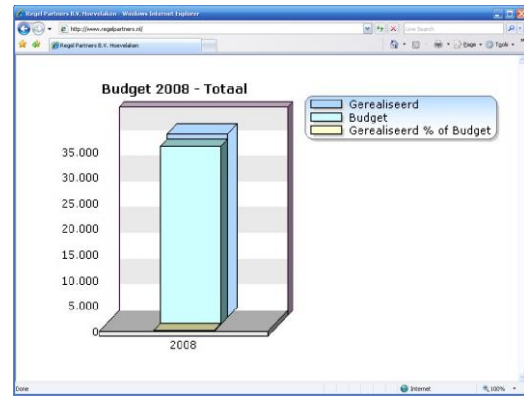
Regel Partners B.V. Hoevelaken - Windows Internet Explorer
http://www.regelpartners.nl/
Live Search
Regel Partners B.V. Hoevelaken
Page
Tools

Budget 2008 - Totaal

Gerealiseerd
Budget
Gerealiseerd % of Budget

35.000
30.000
25.000
20.000
15.000
10.000
5.000
0
2008

Done
Internet
100%